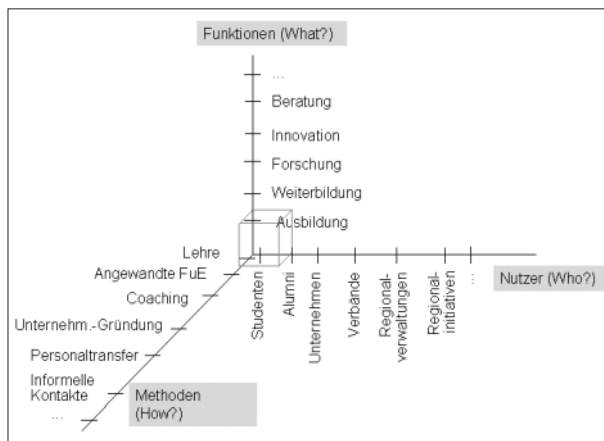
Funktionen (What?)

...
Beratung
Innovation
Forschung
Weiterbildung
Ausbildung

Lehre
Angewandte FuE
Coaching
Unternehm.-Gründung
Personaltransfer
Informelle Kontakte
...

Methoden (How?)

Studenten
Alumni
Unternehmen
Verbände
Regionalverwaltungen
Regionalinitiativen
...

Nutzer (Who?)